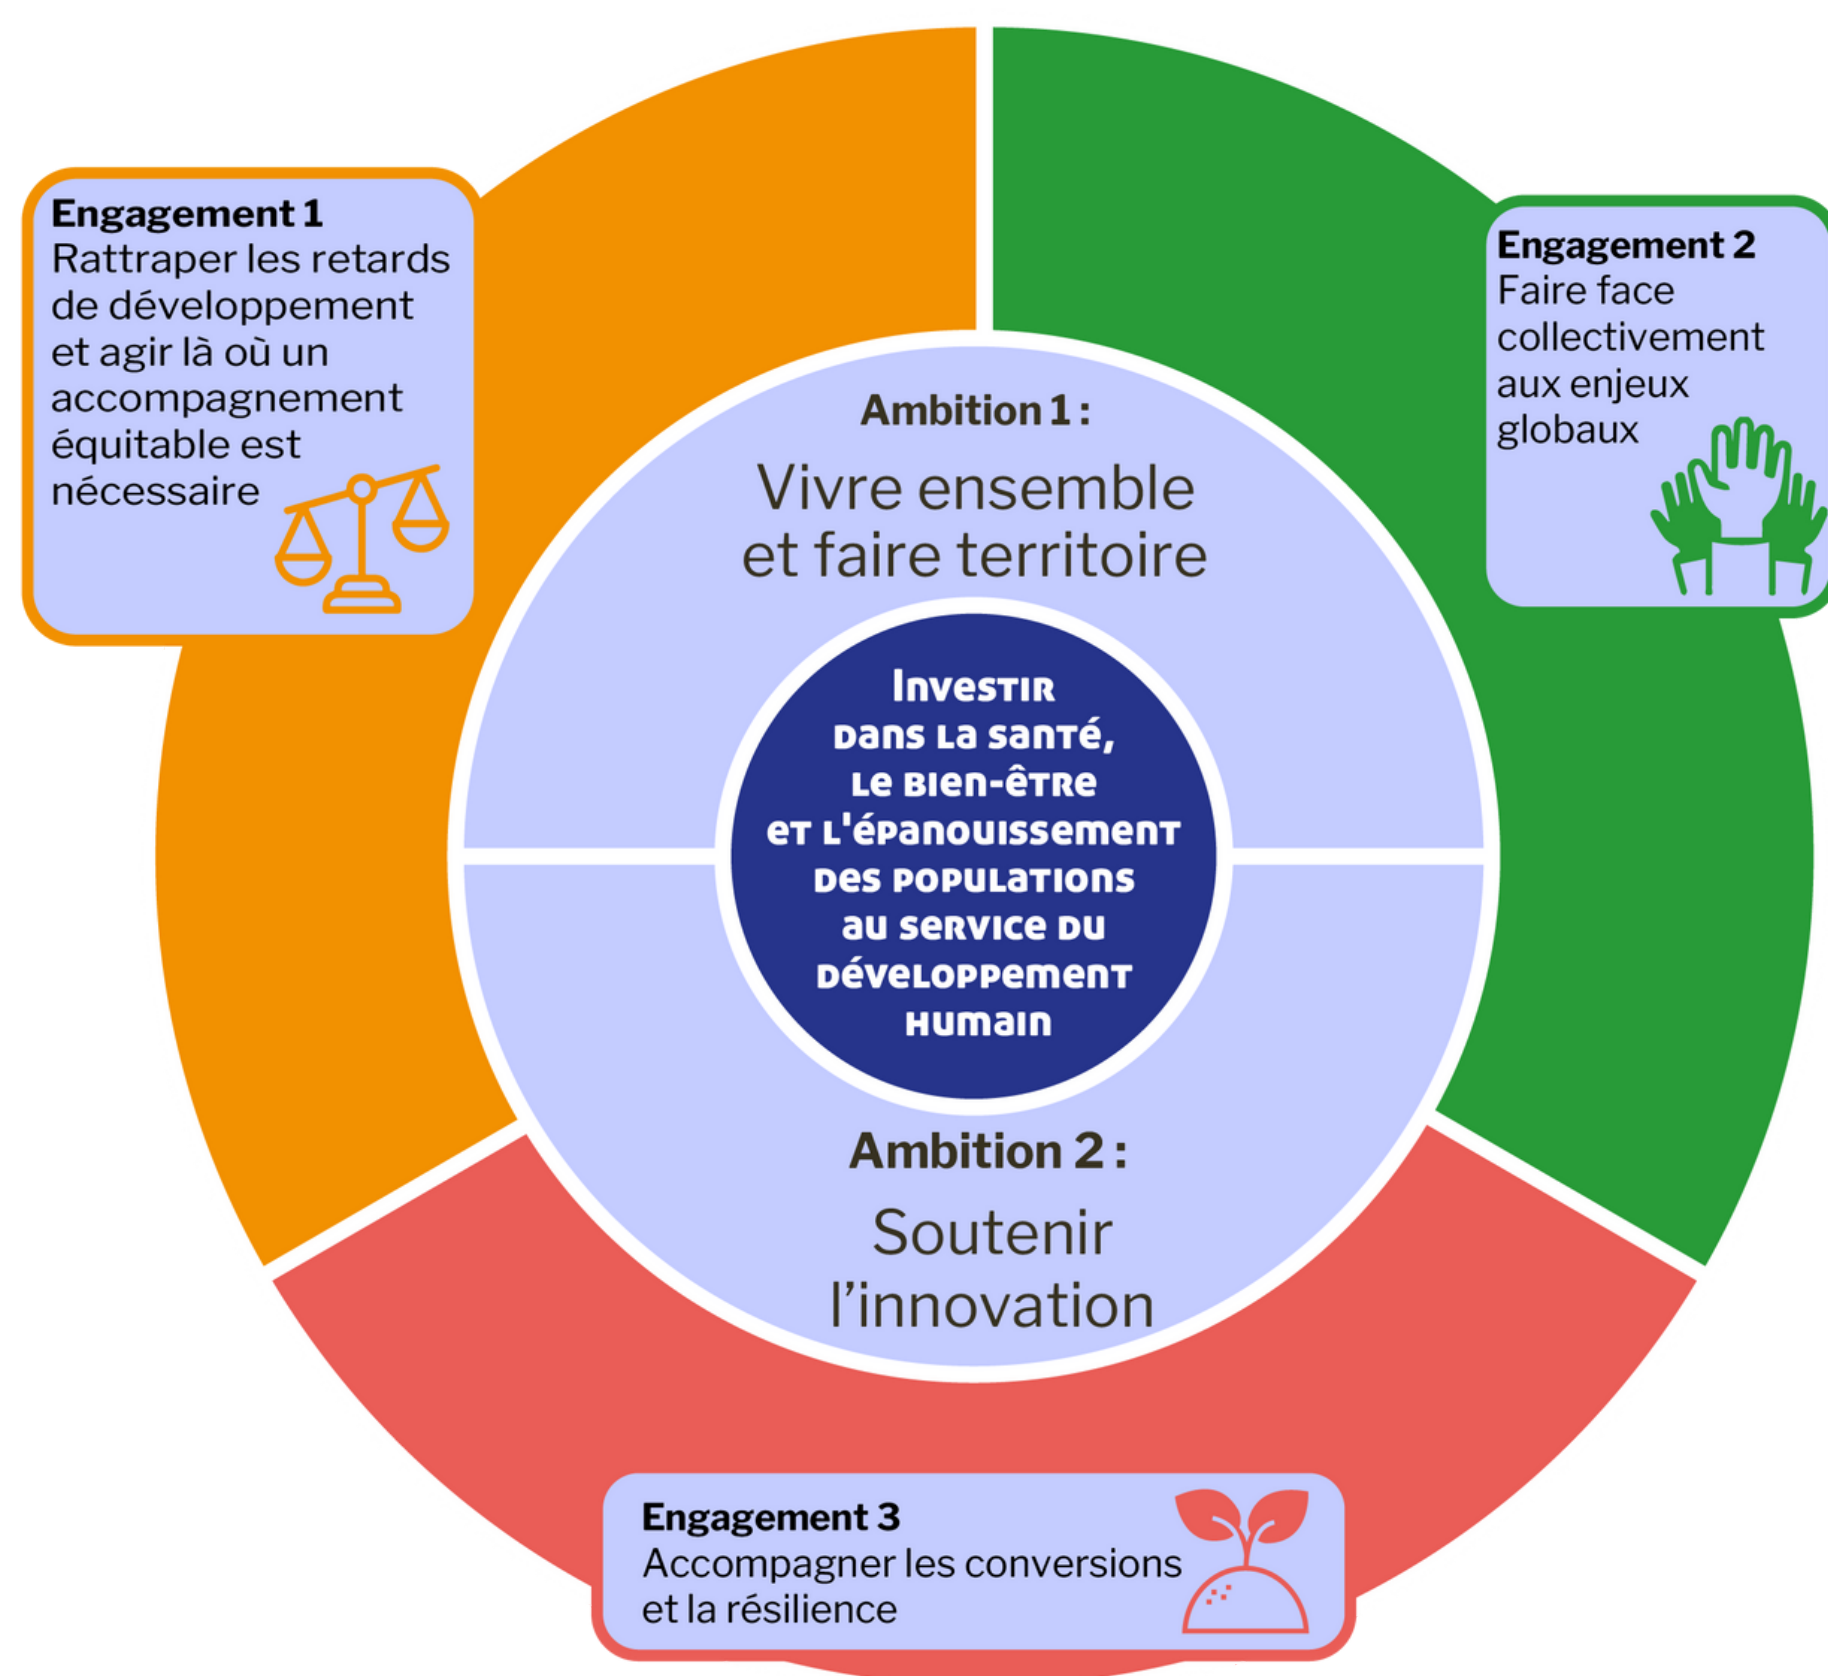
Engagement 1
Rattraper les retards de développement et agir là où un accompagnement équitable est nécessaire

Engagement 2
Faire face collectivement aux enjeux globaux

Ambition 1 :
Vivre ensemble et faire territoire

Investir dans la santé, le bien-être et l'épanouissement des populations au service du développement humain

Ambition 2 :
Soutenir l'innovation

Engagement 3
Accompagner les conversions et la résilience